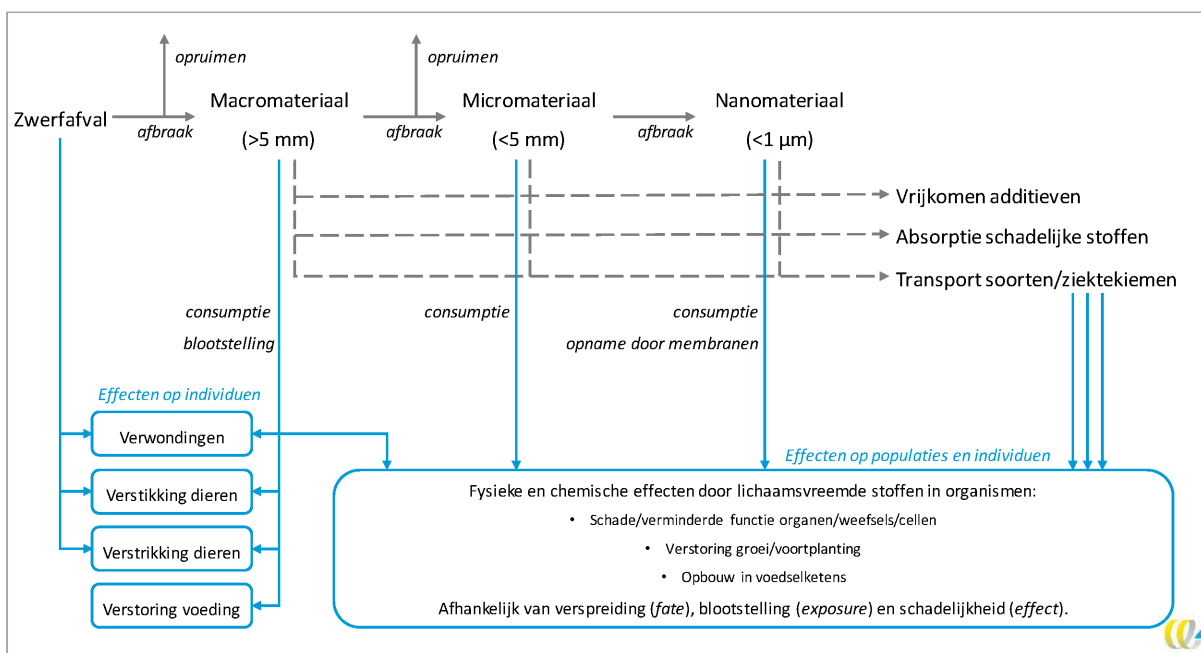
opruimen

opruimen

Zwerfafval

afbraak

Macromateriaal

(>5 mm)

afbraak

Micromateriaal

(<5 mm)

afbraak

Nanomateriaal

(<1 μm)

Vrijkomen additieven

Absorptie schadelijke stoffen

Transport soorten/ziektekiemen

consumptie

blootstelling

consumptie

consumptie

opname door membranen

Effecten op individuen

Verwondingen

Verstikking dieren

Verstrikking dieren

Verstoring voeding

Effecten op populaties en individuen

Fysieke en chemische effecten door lichaamsvreemde stoffen in organismen:

• Schade/verminderde functie organen/weefsels/cellen

• Verstoring groei/voortplanting

• Opbouw in voedselketens

Afhankelijk van verspreiding (*fate*), blootstelling (*exposure*) en schadelijkheid (*effect*).